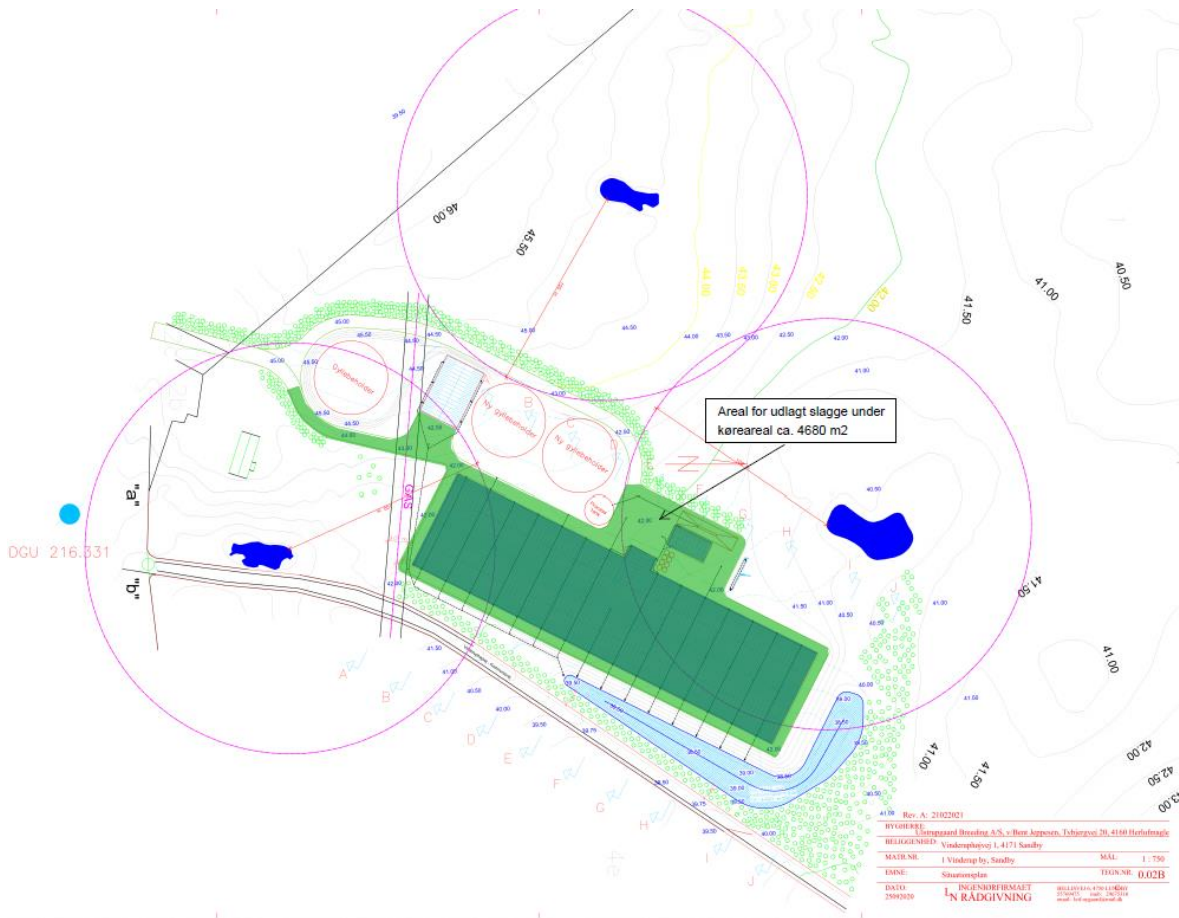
Areal for udlagt slagge under køreareal ca. 4680 m2

46.00
45.50
44.00
43.50
43.00
42.50
42.00
41.50
41.00
40.50
41.50
41.00
42.00
42.50
43.00
41.00
41.50

Gyllebeholder
Ny gyllebeholder
Ny gyllebeholder

B
C
GAS
"a"
"b"
DGU 216.331
A
B
C
D
E
F
G
H
I
J
E
F
G
H
I
J

Rev. A: 21022021
BYGHERRE:
Ulstrupgaard Breeding A/S, v/Bent Jeppesen, Tybjergvej 20, 4160 Herlufmagle
BELIGGENHED:
Vindersphøjvej 1, 4171 Sandby
MATR.NR.
1 Vindsrup by, Sandby
MÅL:
1 : 750
EMNE:
Situationsplan
TEGN.NR.
0.02B
DATO.
25092020
INGENIØRFIRMAET
LN RÅDGIVNING